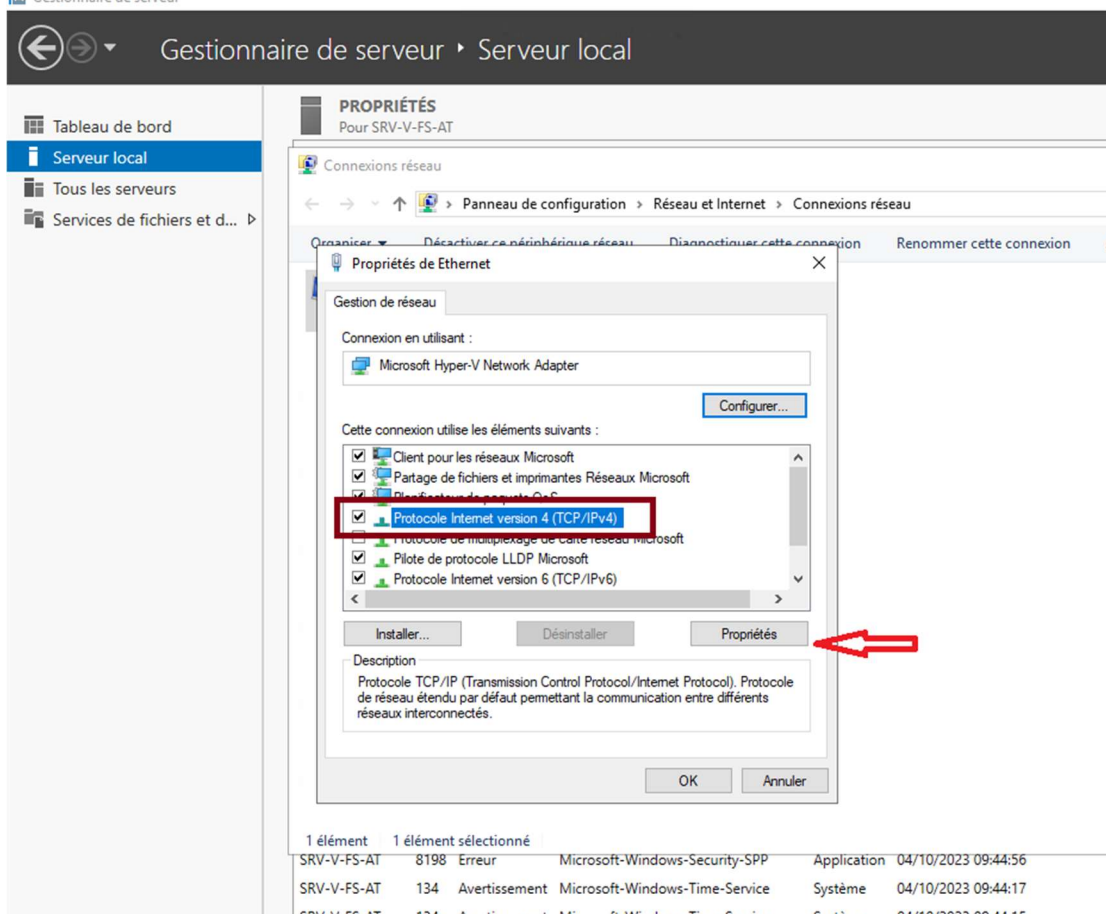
Gestionnaire de serveur

Gestionnaire de serveur • Serveur local

Tableau de bord
Serveur local
Tous les serveurs
Services de fichiers et d...

PROPRIÉTÉS
Pour SRV-V-FS-AT

Connexions réseau

Panneau de configuration > Réseau et Internet > Connexions réseau

Organiser ▾ Désactiver ce périphérique réseau Diagnostiquer cette connexion Renommer cette connexion

Propriétés de Ethernet

Gestion de réseau

Connexion en utilisant :

Microsoft Hyper-V Network Adapter

Configurer...

Cette connexion utilise les éléments suivants :

Client pour les réseaux Microsoft
Partage de fichiers et imprimantes Réseaux Microsoft
Planificateur de paquets QoS
Protocole Internet version 4 (TCP/IPv4)
Protocole de multiplexage de carte réseau Microsoft
Pilote de protocole LLDP Microsoft
Protocole Internet version 6 (TCP/IPv6)

Installer... Désinstaller Propriétés

Description
Protocole TCP/IP (Transmission Control Protocol/Internet Protocol). Protocole de réseau étendu par défaut permettant la communication entre différents réseaux interconnectés.

OK Annuler

1 élément 1 élément sélectionné

| SRV-V-FS-AT | 8198 | Erreur | Microsoft-Windows-Security-SPP | Application | 04/10/2023 09:44:56 |
| SRV-V-FS-AT | 134 | Avertissement | Microsoft-Windows-Time-Service | Système | 04/10/2023 09:44:17 |
| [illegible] | | | | | |